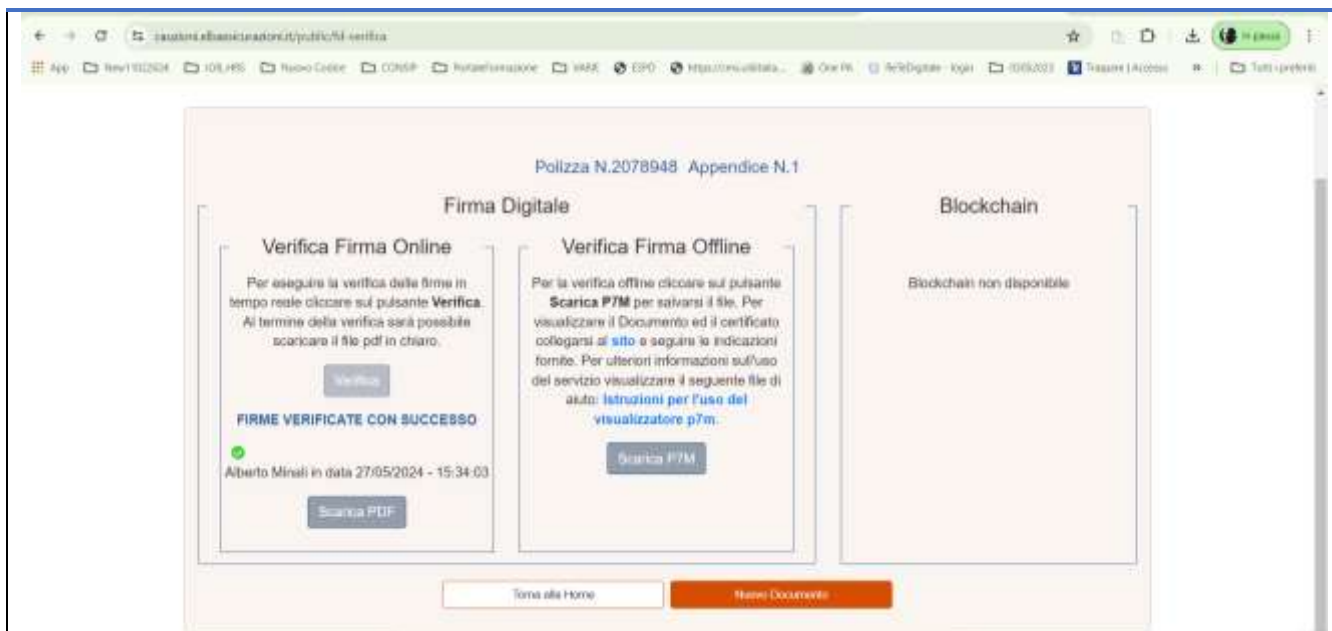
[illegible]/public/fd-verifica

App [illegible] Nuovo Codice CONSIP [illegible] Tutti i preferiti

Polizza N.2078948 Appendice N.1

Firma Digitale

Verifica Firma Online

Per eseguire la verifica delle firme in tempo reale cliccare sul pulsante **Verifica**. Al termine della verifica sarà possibile scaricare il file pdf in chiaro.

Verifica

FIRME VERIFICATE CON SUCCESSO

Alberto Minali in data 27/05/2024 - 15:34:03

Scarica PDF

Verifica Firma Offline

Per la verifica offline cliccare sul pulsante **Scarica P7M** per salvarsi il file. Per visualizzare il Documento ed il certificato collegarsi al **sito** e seguire le indicazioni fornite. Per ulteriori informazioni sull'uso del servizio visualizzare il seguente file di aiuto: **Istruzioni per l'uso del visualizzatore p7m**.

Scarica P7M

Blockchain

Blockchain non disponibile

Torna alla Home

Nuovo Documento